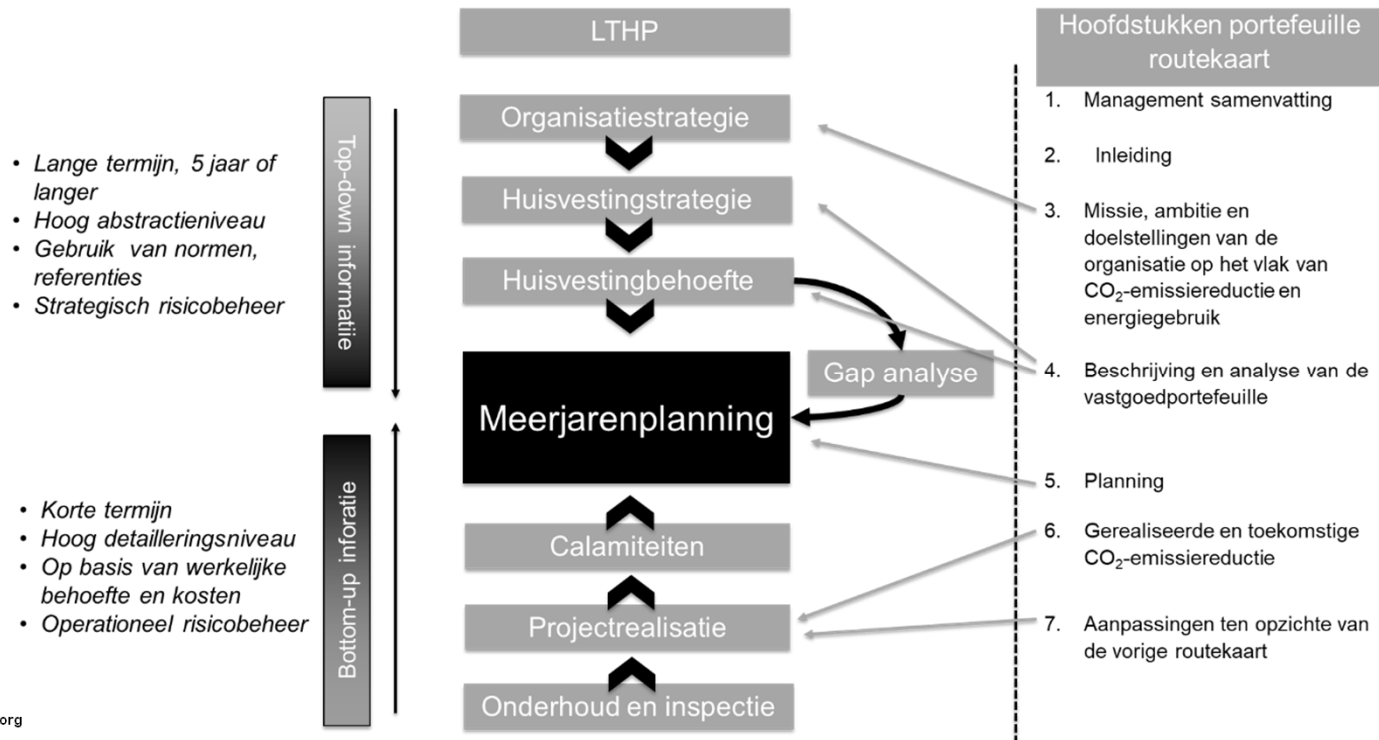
- Lange termijn, 5 jaar of langer
- Hoog abstractieniveau
- Gebruik van normen, referenties
- Strategisch risicobeheer

Top-down informatie

- Korte termijn
- Hoog detailleringsniveau
- Op basis van werkelijke behoefte en kosten
- Operationeel risicobeheer

Bottom-up inforatie

org

LTHP

Organisatiestrategie

Huisvestingstrategie

Huisvestingbehoefte

Gap analyse

Meerjarenplanning

Calamiteiten

Projectrealisatie

Onderhoud en inspectie

Hoofdstukken portefeuille routekaart

1. Management samenvatting
2. Inleiding
3. Missie, ambitie en doelstellingen van de organisatie op het vlak van $CO_2$-emissiereductie en energiegebruik
4. Beschrijving en analyse van de vastgoedportefeuille
5. Planning
6. Gerealiseerde en toekomstige $CO_2$-emissiereductie
7. Aanpassingen ten opzichte van de vorige routekaart